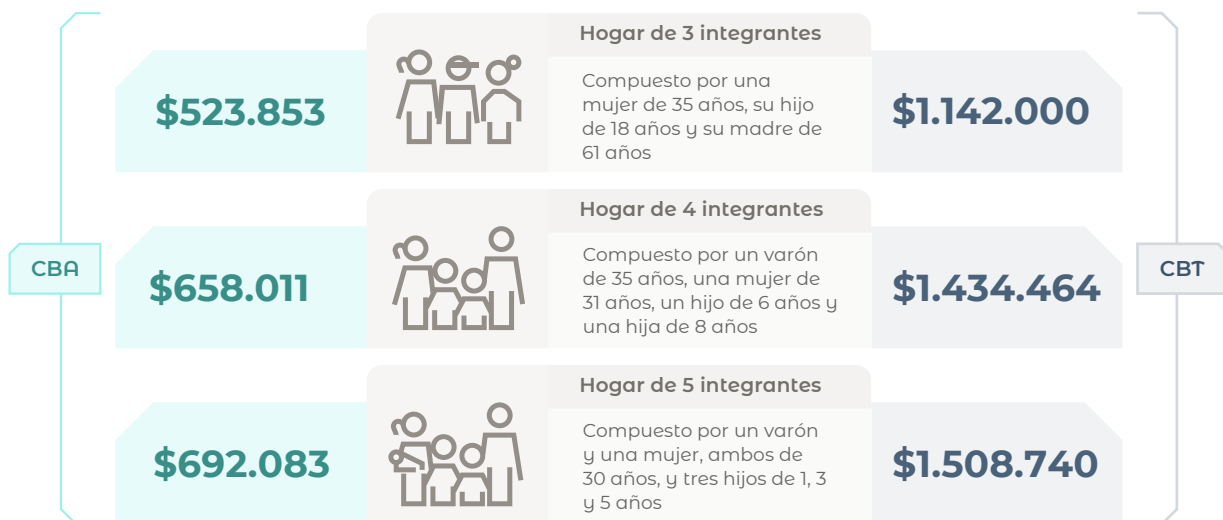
CBA

$523.853

Hogar de 3 integrantes

Compuesto por una mujer de 35 años, su hijo de 18 años y su madre de 61 años

$1.142.000

$658.011

Hogar de 4 integrantes

Compuesto por un varón de 35 años, una mujer de 31 años, un hijo de 6 años y una hija de 8 años

$1.434.464

$692.083

Hogar de 5 integrantes

Compuesto por un varón y una mujer, ambos de 30 años, y tres hijos de 1, 3 y 5 años

$1.508.740

CBT